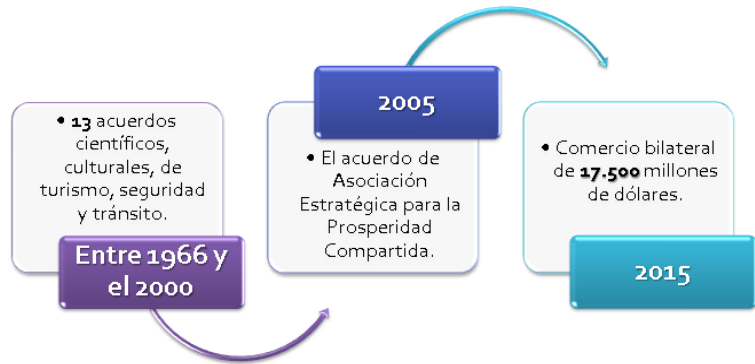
• **13** acuerdos científicos, culturales, de turismo, seguridad y tránsito.

Entre 1966 y el 2000

2005

• El acuerdo de Asociación Estratégica para la Prosperidad Compartida.

• Comercio bilateral de **17.500** millones de dólares.

2015